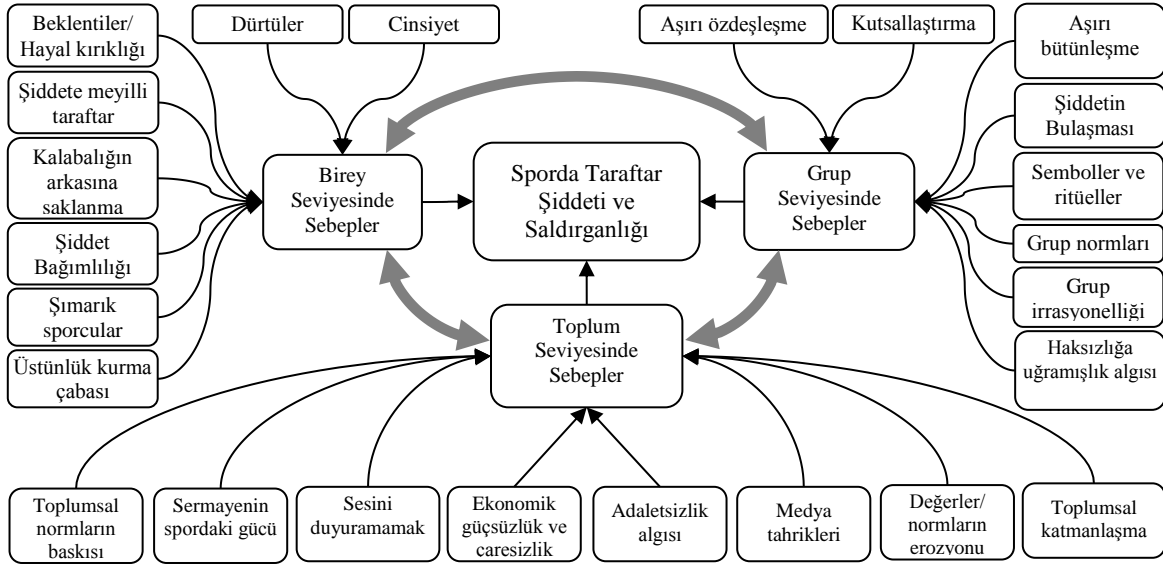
Beklentiler/ Hayal kırıklığı

Dürtüler

Cinsiyet

Aşırı özdeşleşme

Kutsallaştırma

Aşırı bütünleşme

Şiddete meyilli taraftar

Şiddetin Bulaşması

Kalabalığın arkasına saklanma

Birey Seviyesinde Sebepler

Sporda Taraftar Şiddeti ve Saldırganlığı

Grup Seviyesinde Sebepler

Semboller ve ritüeller

Şiddet Bağımlılığı

Grup normları

Şımarık sporcular

Grup irrasyonelliği

Toplum Seviyesinde Sebepler

Üstünlük kurma çabası

Haksızlığa uğramışlık algısı

Toplumsal normların baskısı

Sermayenin spordaki gücü

Sesini duyuramamak

Ekonomik güçsüzlük ve caresizlik

Adaletsizlik algısı

Medya tahrikleri

Değerler/ normların erozyonu

Toplumsal katmanlaşma